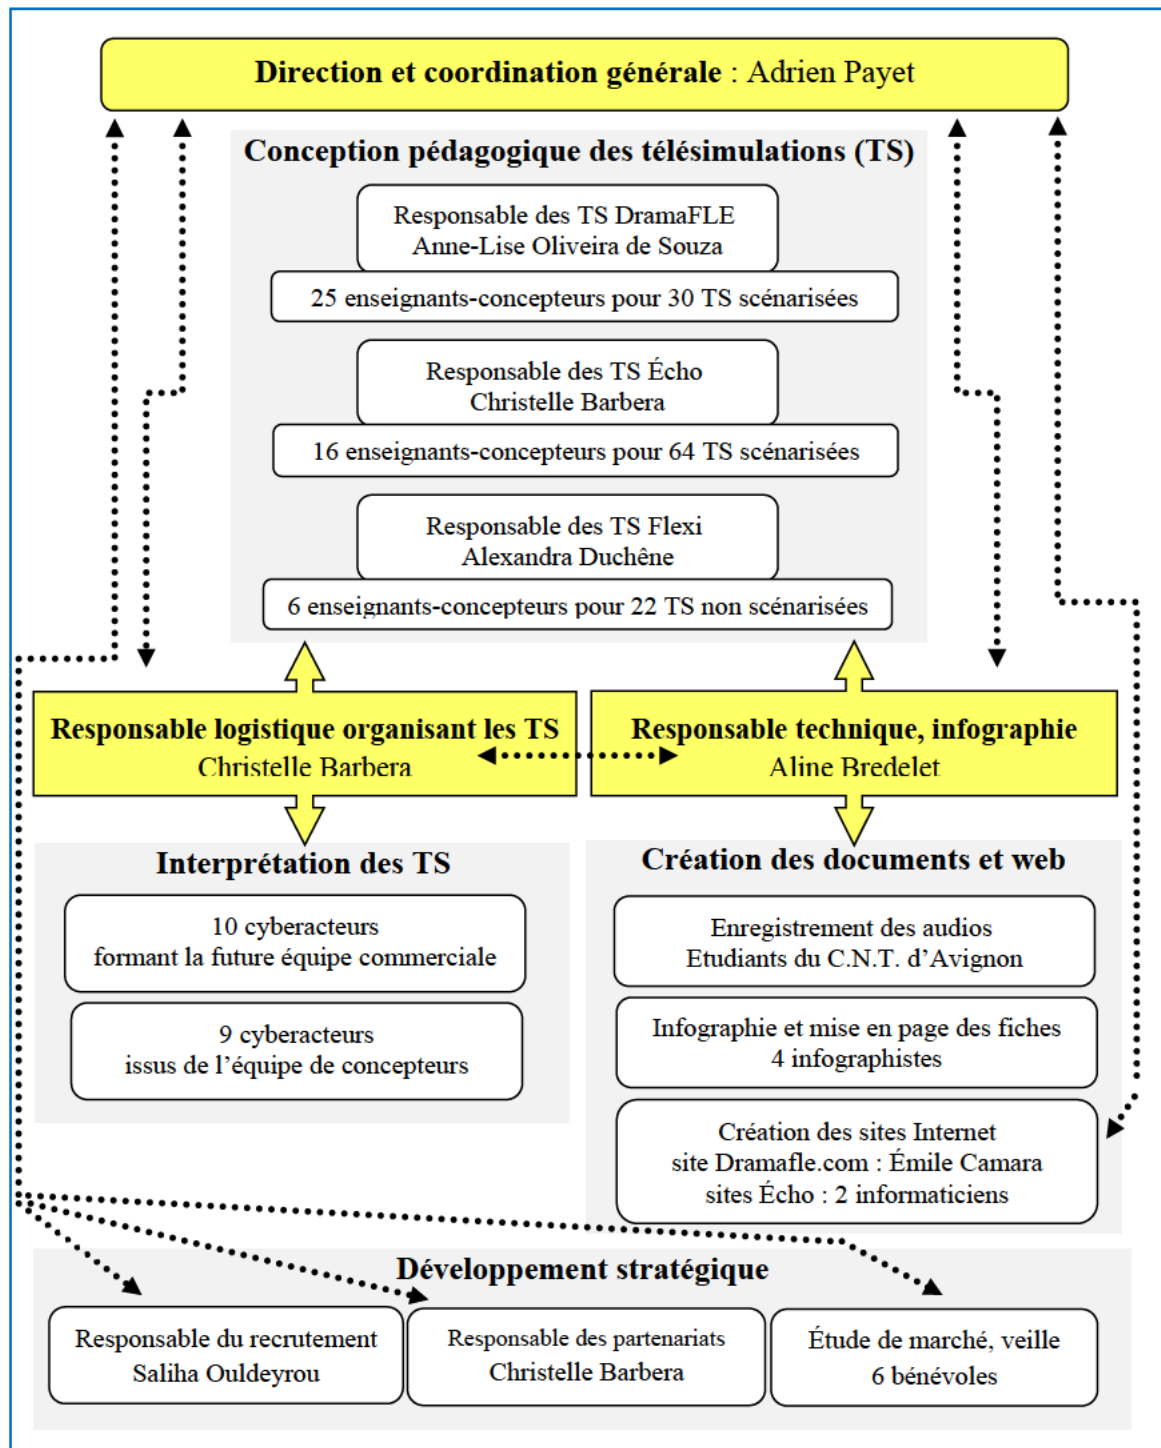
**Direction et coordination générale** : Adrien Payet

**Conception pédagogique des télésimulations (TS)**

Responsable des TS DramaFLE
Anne-Lise Oliveira de Souza

25 enseignants-concepteurs pour 30 TS scénarisées

Responsable des TS Écho
Christelle Barbera

16 enseignants-concepteurs pour 64 TS scénarisées

Responsable des TS Flexi
Alexandra Duchêne

6 enseignants-concepteurs pour 22 TS non scénarisées

**Responsable logistique organisant les TS**
Christelle Barbera

**Responsable technique, infographie**
Aline Bredelet

**Interprétation des TS**

10 cyberacteurs
formant la future équipe commerciale

9 cyberacteurs
issus de l'équipe de concepteurs

**Création des documents et web**

Enregistrement des audios
Etudiants du C.N.T. d'Avignon

Infographie et mise en page des fiches
4 infographistes

Création des sites Internet
site Dramafle.com : Émile Camara
sites Écho : 2 informaticiens

**Développement stratégique**

Responsable du recrutement
Saliha Ouldeyrou

Responsable des partenariats
Christelle Barbera

Étude de marché, veille
6 bénévoles